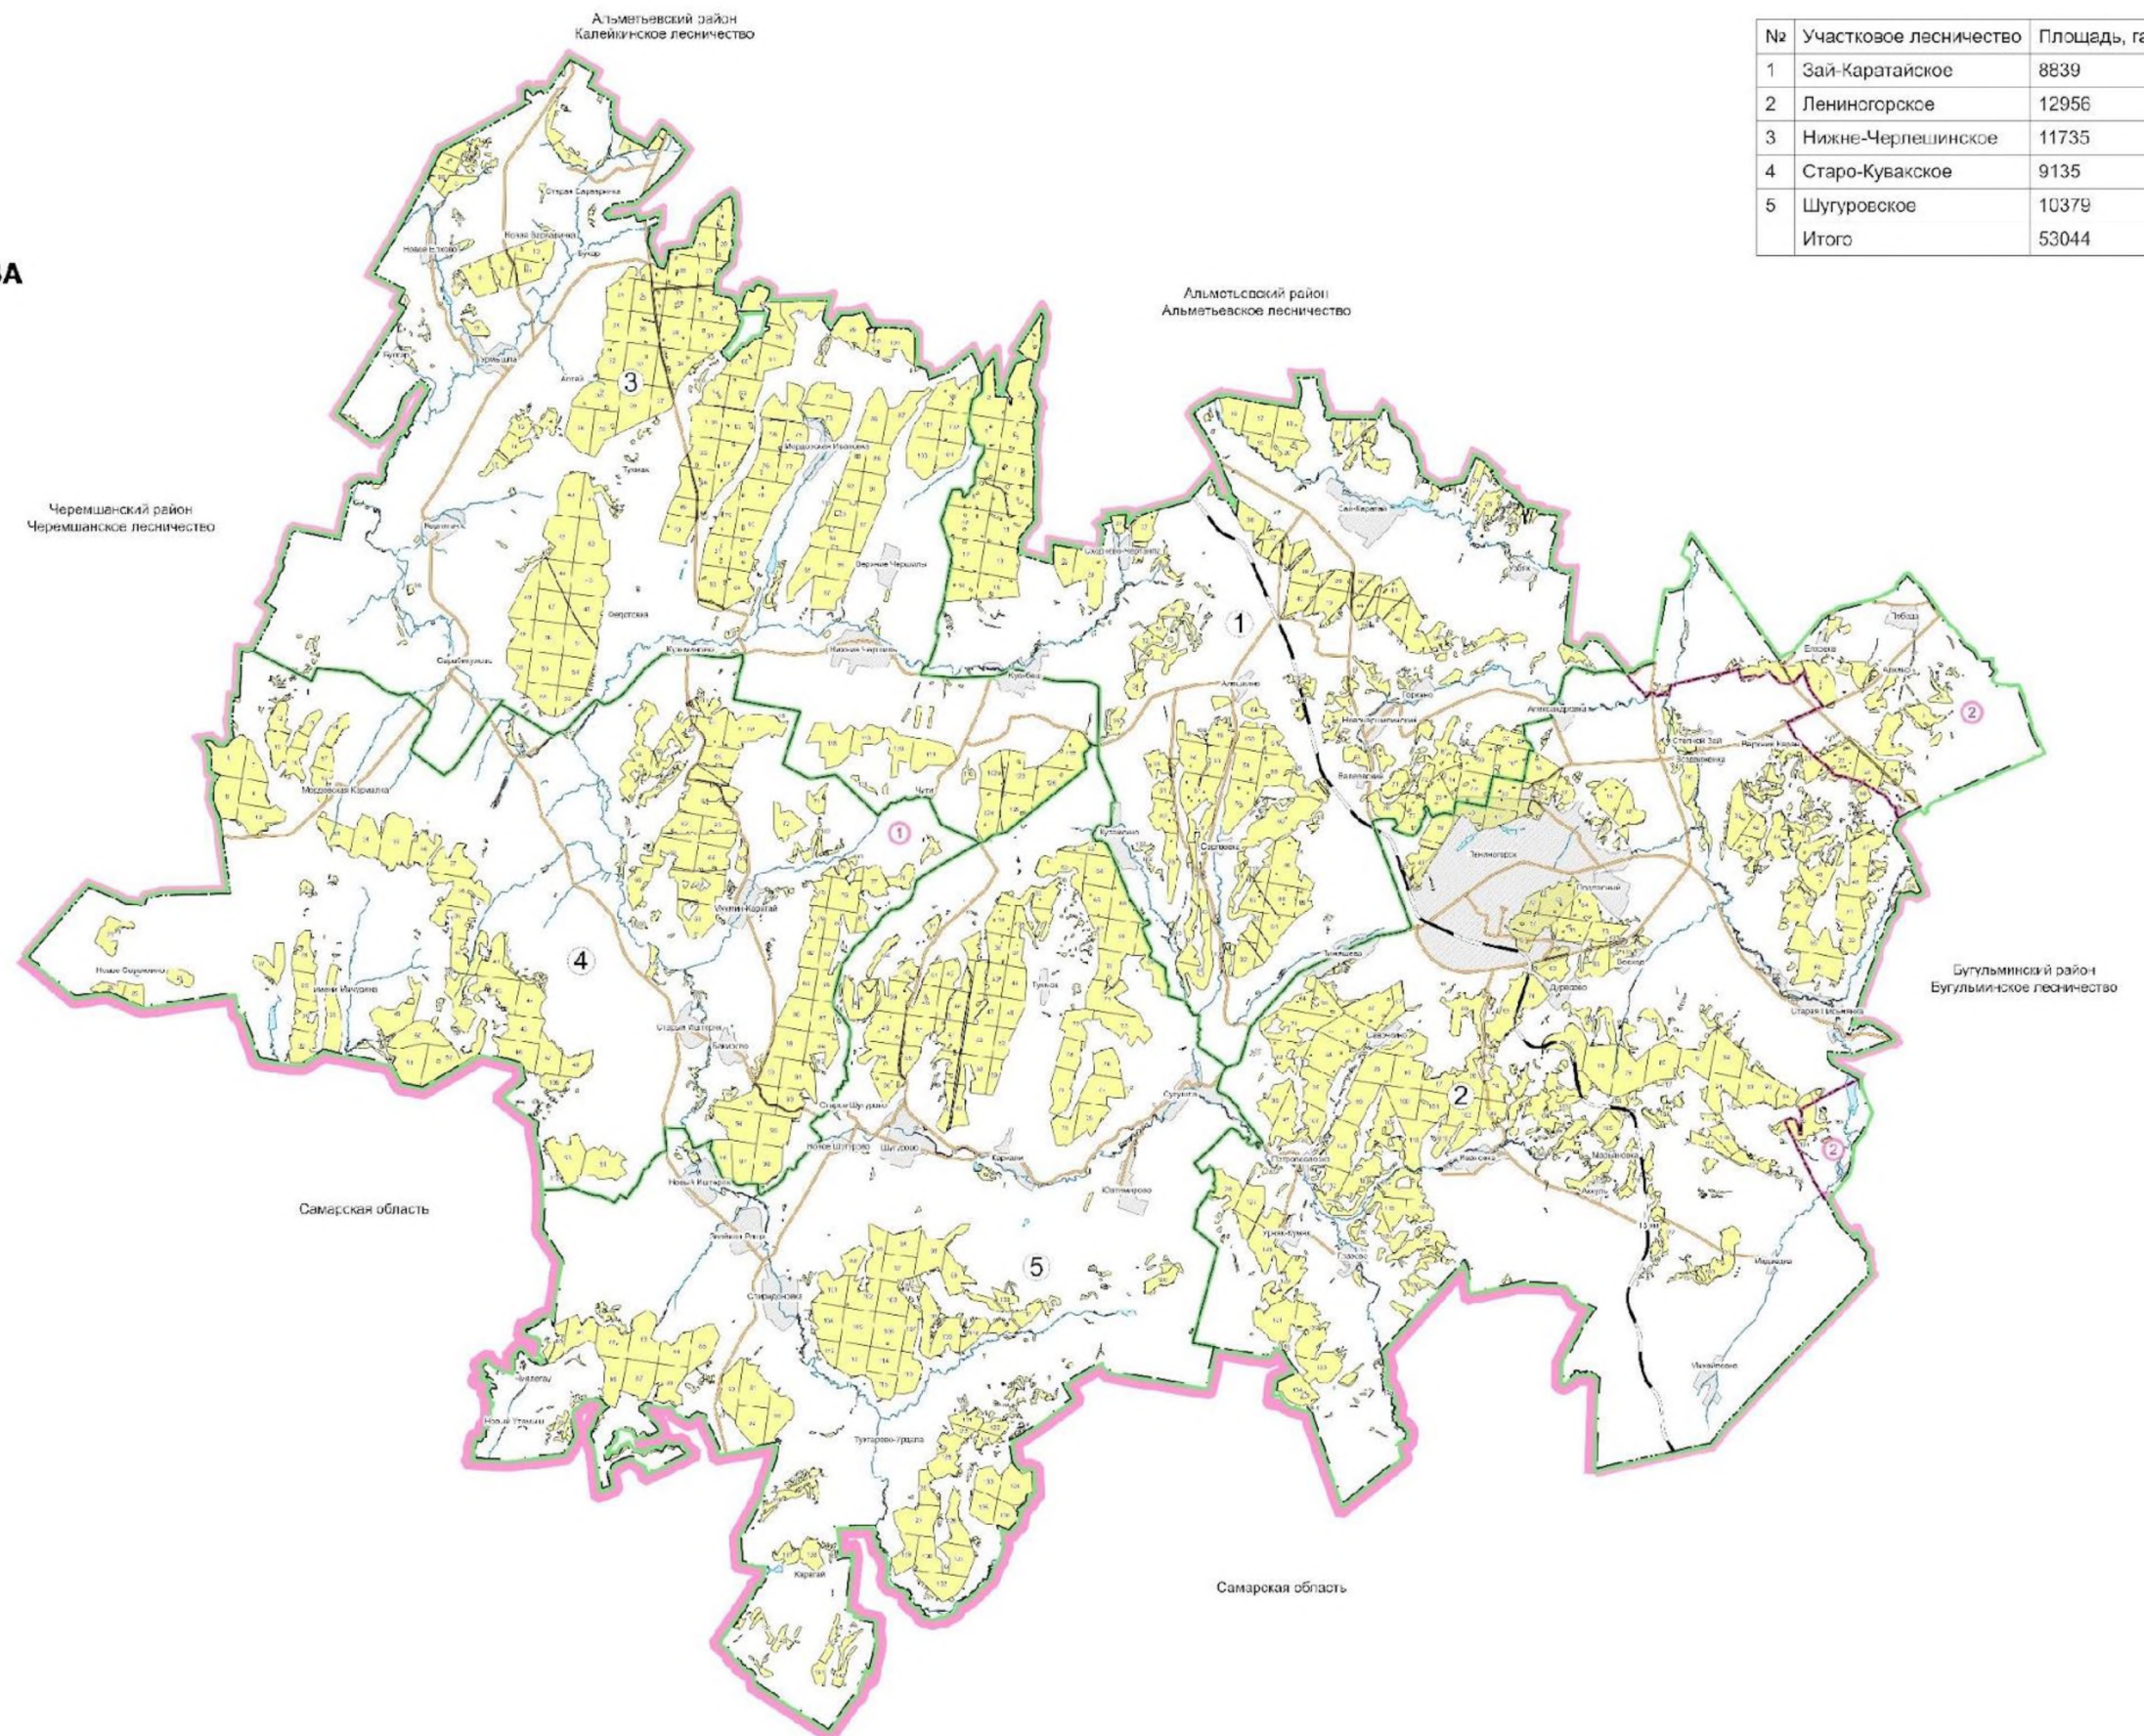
Альметьевский район
Калейкинское лесничество

| № | Участковое лесничество | Площадь, га |
|---|---|---|
| 1 | Зай-Каратайское | 8839 |
| 2 | Лениногорское | 12956 |
| 3 | Нижне-Черлешинское | 11735 |
| 4 | Старо-Кувакское | 9135 |
| 5 | Шугуровское | 10379 |
|  | Итого | 53044 |

ВА

Альметьевский район
Альметьевское лесничество

Черемшанский район
Черемшанское лесничество

3

1

1

2

4

2

2

5

Бугульминский район
Бугульминское лесничество

Самарская область

Самарская область

Лениногорск